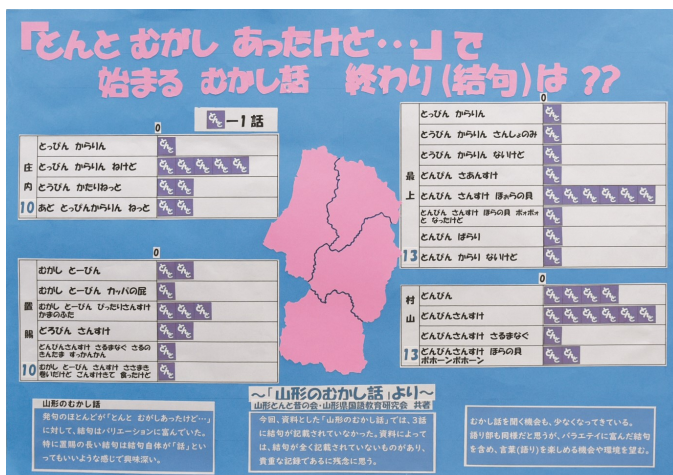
「とんと むがし あったけど…」で
始まる むかし話 終わり(結句)は ??

とんと ＝1話

庄内
0
とっぴん からりん
とっぴん からりん ねけど
とうびん かたいねっと
10 あど とっぴんからりん ねっと

最上
0
とっぴん からりん
とうびん からりん さんしょのみ
とうびん からりん ないけど
とんぴん さあんすけ
とんぴん さんすけ ほぅらの貝
とんぴん さんすけ ほうらの貝 ボォボォと なったけど
とんぴん ぱらり
13 とんぴん からり ないけど

置賜
0
むかし とーぴん
むかし とーぴん カッパの屁
むかし とーぴん ぴったりさんすけ かまのふた
どうぴん さんすけ
どんぴんさんすけ さるまなぐ さるのきんたま すっかんかん
10 むかし とーぴん さんすけ さるまき 昔いたけど ごんすけさて 食ったけど

村山
0
どんぴん
どんぴんさんすけ
どんぴんさんすけ さるまなぐ
13 どんぴんさんすけ ほうらの貝 ボホーンボホーン

～「山形のむかし話」より～
山形とんと昔の会・山形県国語教育研究会 共著

山形のむかし話
発句のほとんどが"とんと むがしあったけど…"に対して、結句はバリエーションに富んでいた。特に置賜の長い結句は結句自体が「話」といってもいいような感じで興味深い。

今回、資料とした「山形のむかし話」では、3話に結句が記載されていなかった。資料によっては、結句が全く記載されていないものがあり、貴重な記録であるに残念に思う。

むかし話を聞く機会も、少なくなってきている。語り部も同様だと思うが、バラエティに富んだ結句を含め、言葉(語り)を楽しめる機会や環境を望む。